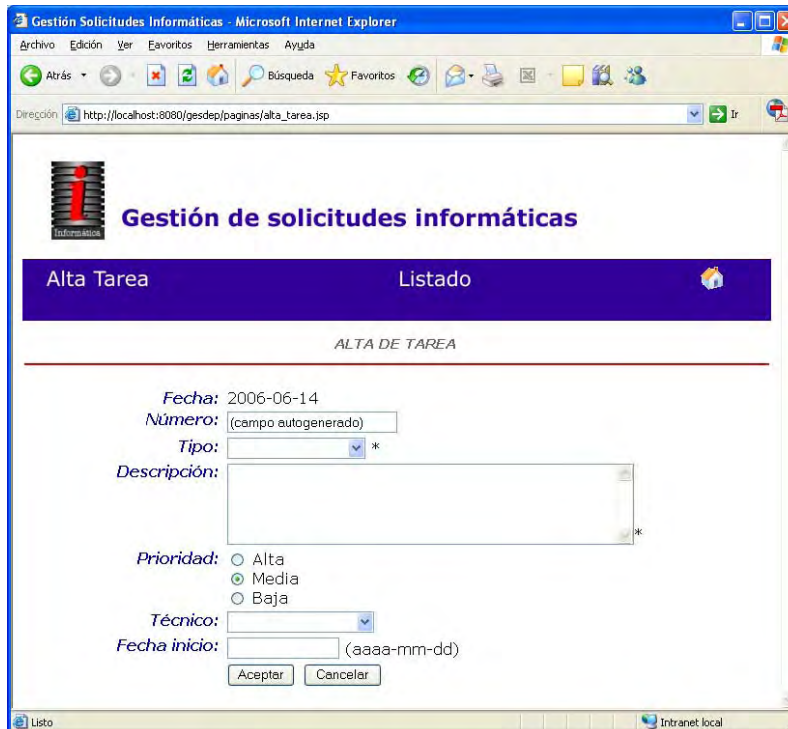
Gestión Solicitudes Informáticas - Microsoft Internet Explorer

Archivo Edición Ver Favoritos Herramientas Ayuda

Atrás Búsqueda Favoritos

Dirección http://localhost:8080/gesdep/paginas/alta_tarea.jsp Ir

Informática

Gestión de solicitudes informáticas

Alta Tarea Listado

ALTA DE TAREA

Fecha: 2006-06-14
Número: (campo autogenerado)
Tipo: *
Descripción: *
Prioridad: Alta
Media
Baja
Técnico:
Fecha inicio: (aaaa-mm-dd)
Aceptar Cancelar

Listo Intranet local